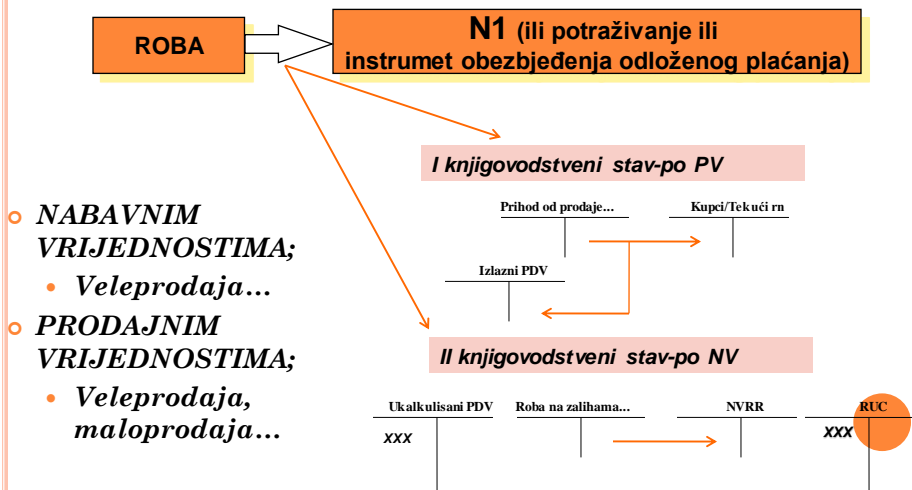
ROBA

N1 (ili potraživanje ili instrumet obezbjeđenja odloženog plaćanja)

I knjigovodstveni stav-po PV

Prihod od prodaje...

Kupci/Tekući rn

Izlazni PDV

NABAVNIM VRIJEDNOSTIMA;
- Veleprodaja...

PRODAJNIM VRIJEDNOSTIMA;
- Veleprodaja, maloprodaja...

II knjigovodstveni stav-po NV

Ukalkulisani PDV

Roba na zalihama...

NVRR

RUC

xxx

xxx